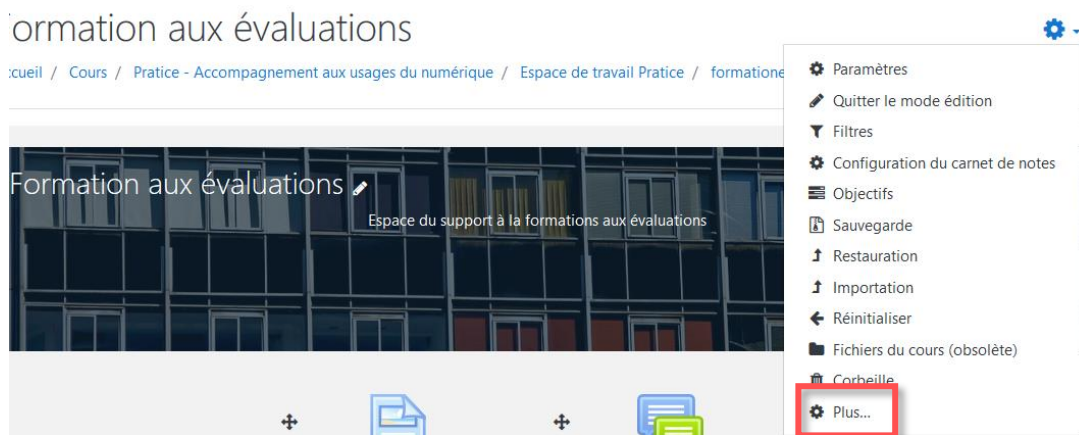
ormation aux évaluations

ccueil / Cours / Pratice - Accompagnement aux usages du numérique / Espace de travail Pratice / formatione

Formation aux évaluations

Espace du support à la formations aux évaluations

Paramètres
Quitter le mode édition
Filtres
Configuration du carnet de notes
Objectifs
Sauvegarde
Restauration
Importation
Réinitialiser
Fichiers du cours (obsolète)
Corbeille
Plus...